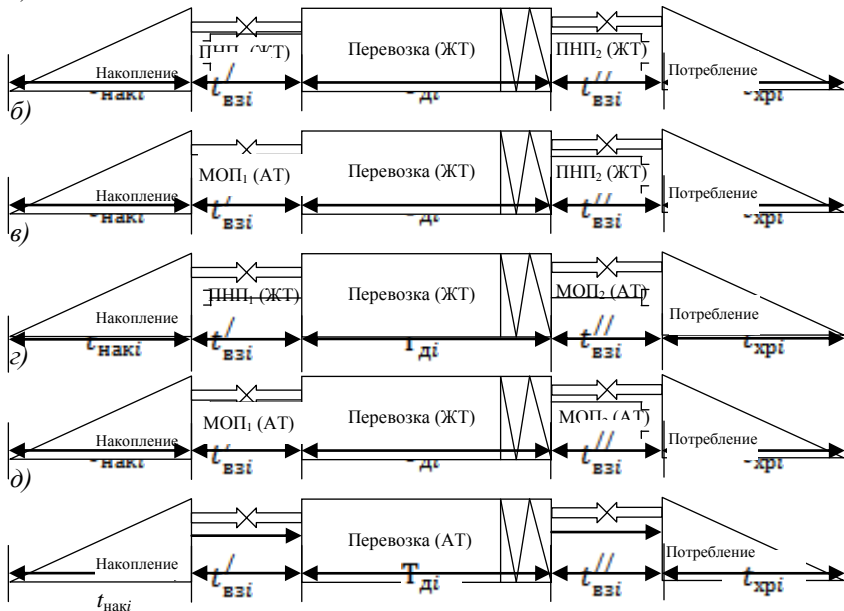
ПНП (ЖТ) Перевозка (ЖТ) ПНП$_2$ (ЖТ)
Накопление $t'_{взi}$ $T_{дi}$ $t''_{взi}$ Потребление $t_{хрi}$
б)
МОП$_1$ (АТ) Перевозка (ЖТ) ПНП$_2$ (ЖТ)
Накопление $t'_{взi}$ $T_{дi}$ $t''_{взi}$ Потребление $t_{хрi}$
в)
ПНП$_1$ (ЖТ) Перевозка (ЖТ) МОП$_2$ (АТ)
Накопление $t_{накi}$ $t'_{взi}$ $T_{дi}$ $t''_{взi}$ Потребление $t_{хрi}$
г)
МОП$_1$ (АТ) Перевозка (ЖТ) МОП$_2$ (АТ)
Накопление $t'_{взi}$ $T_{дi}$ $t''_{взi}$ Потребление $t_{хрi}$
д)
Перевозка (АТ)
Накопление $t'_{взi}$ $T_{дi}$ $t''_{взi}$ Потребление $t_{хрi}$
$t_{накi}$